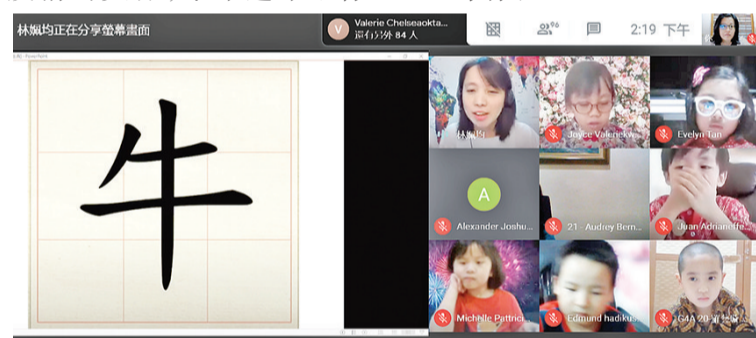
林婉均正在分享螢幕畫面

V Valerie Chelseaokta...
還有另外 84 人

96

2:19 下午

牛

林婉均

Joyce Valencia...

Evelyn Tan

A

Alexander Joshu...

21 - Audrey Bern...

Juan Adrianeffa...

Michelle Patrici...

Edmund hadiku...

G4A 20-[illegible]